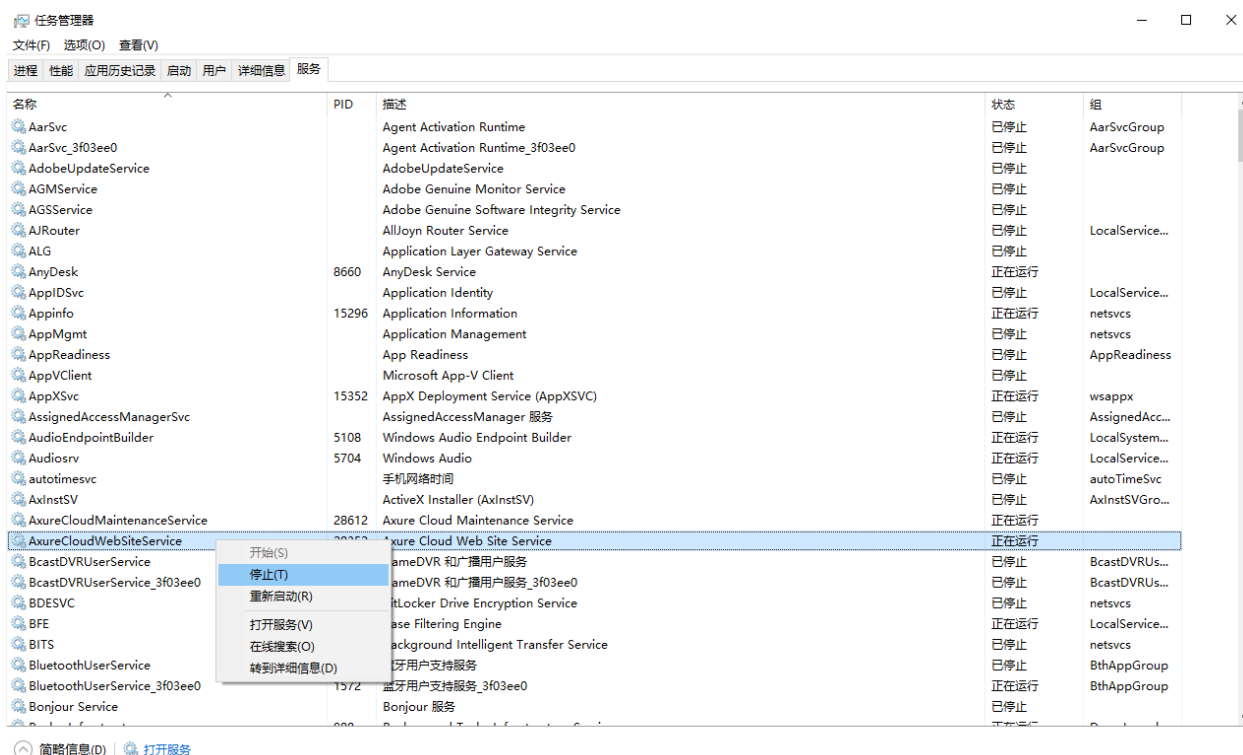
任务管理器

文件(F) 选项(O) 查看(V)

进程 性能 应用历史记录 启动 用户 详细信息 服务

| 名称 | PID | 描述 | 状态 | 组 |
|---|---|---|---|---|
| AarSvc | | Agent Activation Runtime | 已停止 | AarSvcGroup |
| AarSvc_3f03ee0 | | Agent Activation Runtime_3f03ee0 | 已停止 | AarSvcGroup |
| AdobeUpdateService | | AdobeUpdateService | 已停止 | |
| AGMService | | Adobe Genuine Monitor Service | 已停止 | |
| AGSService | | Adobe Genuine Software Integrity Service | 已停止 | |
| AJRouter | | AllJoyn Router Service | 已停止 | LocalService... |
| ALG | | Application Layer Gateway Service | 已停止 | |
| AnyDesk | 8660 | AnyDesk Service | 正在运行 | |
| AppIDSvc | | Application Identity | 已停止 | LocalService... |
| Appinfo | 15296 | Application Information | 正在运行 | netsvcs |
| AppMgmt | | Application Management | 已停止 | netsvcs |
| AppReadiness | | App Readiness | 已停止 | AppReadiness |
| AppVClient | | Microsoft App-V Client | 已停止 | |
| AppXSvc | 15352 | AppX Deployment Service (AppXSVC) | 正在运行 | wsappx |
| AssignedAccessManagerSvc | | AssignedAccessManager 服务 | 已停止 | AssignedAcc... |
| AudioEndpointBuilder | 5108 | Windows Audio Endpoint Builder | 正在运行 | LocalSystem... |
| Audiosrv | 5704 | Windows Audio | 正在运行 | LocalService... |
| autotimesvc | | 手机网络时间 | 已停止 | autoTimeSvc |
| AxInstSV | | ActiveX Installer (AxInstSV) | 已停止 | AxInstSVGro... |
| AxureCloudMaintenanceService | 28612 | Axure Cloud Maintenance Service | 正在运行 | |
| AxureCloudWebSiteService | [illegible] | Axure Cloud Web Site Service | 正在运行 | |
| BcastDVRUserService | | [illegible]ameDVR 和广播用户服务 | 已停止 | BcastDVRUs... |
| BcastDVRUserService_3f03ee0 | | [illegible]ameDVR 和广播用户服务_3f03ee0 | 已停止 | BcastDVRUs... |
| BDESVC | | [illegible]itLocker Drive Encryption Service | 已停止 | netsvcs |
| BFE | | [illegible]ase Filtering Engine | 正在运行 | LocalService... |
| BITS | | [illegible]ackground Intelligent Transfer Service | 已停止 | netsvcs |
| BluetoothUserService | | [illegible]牙用户支持服务 | 已停止 | BthAppGroup |
| BluetoothUserService_3f03ee0 | 1572 | 蓝牙用户支持服务_3f03ee0 | 正在运行 | BthAppGroup |
| Bonjour Service | | Bonjour 服务 | 已停止 | |

开始(S)
停止(T)
重新启动(R)
打开服务(V)
在线搜索(O)
转到详细信息(D)

简略信息(D) | 打开服务